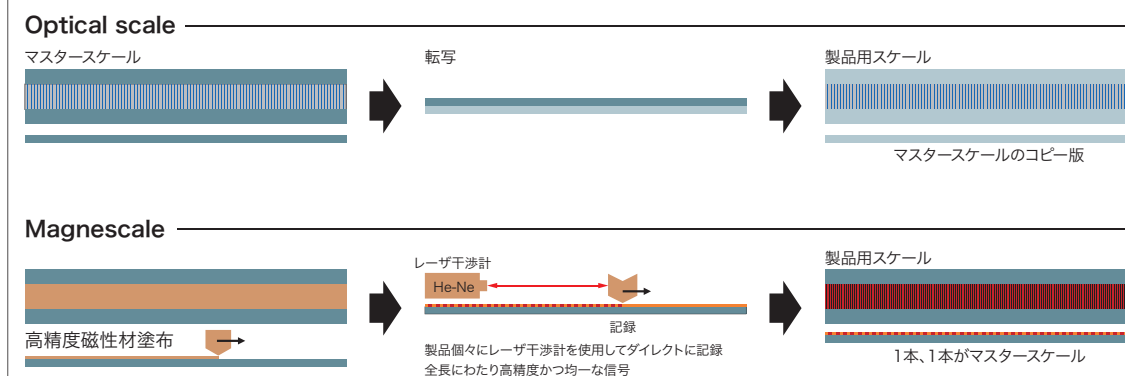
Optical scale

マスタースケール

転写

製品用スケール

マスタースケールのコピー版

Magnescale

高精度磁性材塗布

レーザ干渉計

He-Ne

記録

製品個々にレーザ干渉計を使用してダイレクトに記録
全長にわたり高精度かつ均一な信号

製品用スケール

1本、1本がマスタースケール